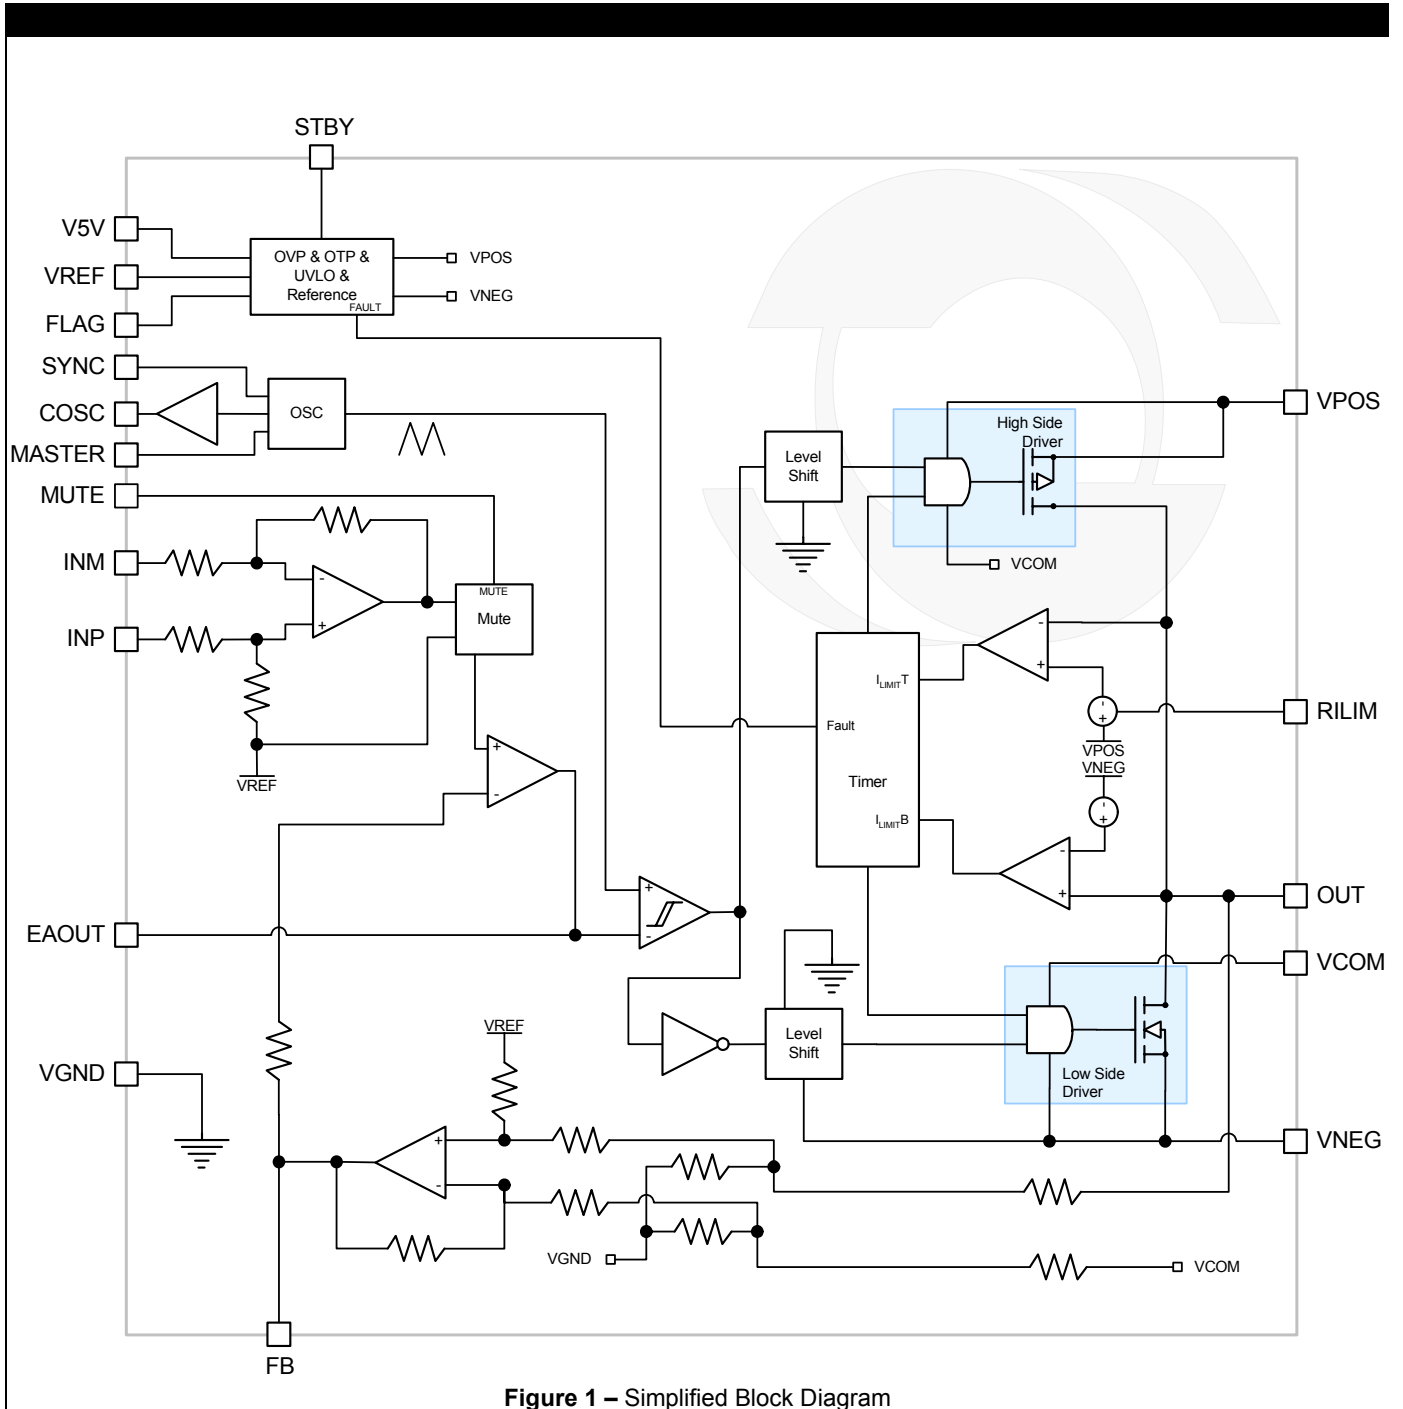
STBY

V5V

VREF

FLAG

SYNC

COSC

MASTER

MUTE

INM

INP

OVP & OTP & UVLO & Reference

FAULT

VPOS

VNEG

OSC

MUTE

Mute

VREF

Level Shift

High Side Driver

VCOM

$I_{LIMIT}T$

Fault

Timer

$I_{LIMIT}B$

VPOS

VNEG

VPOS

RILIM

OUT

VCOM

EAOUT

VGND

VREF

Level Shift

Low Side Driver

VNEG

VGND

VCOM

FB

**Figure 1 –** Simplified Block Diagram